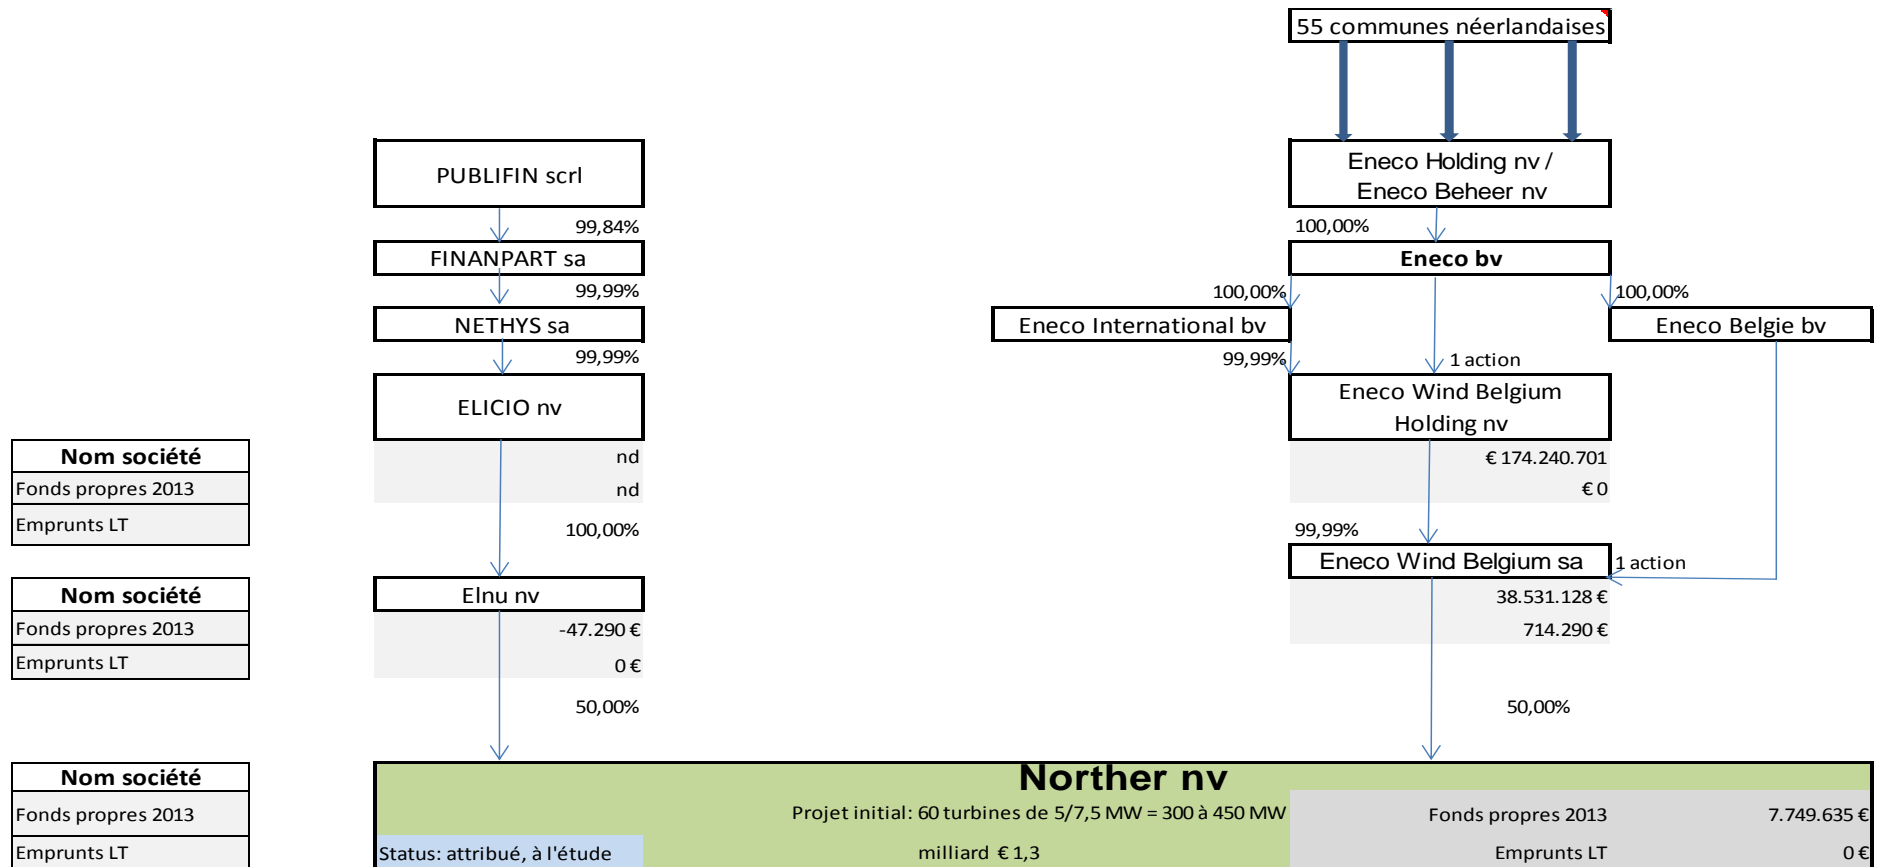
55 communes néerlandaises

PUBLIFIN scrl

99,84%

FINANPART sa

99,99%

NETHYS sa

99,99%

ELICIO nv

Eneco Holding nv / Eneco Beheer nv

100,00%

Eneco bv

100,00%

100,00%

Eneco International bv

Eneco Belgie bv

99,99%

1 action

Eneco Wind Belgium Holding nv

| Nom société | |
|---|---|
| Fonds propres 2013 | nd |
| Emprunts LT | nd |

€ 174.240.701

€ 0

100,00%

99,99%

Eneco Wind Belgium sa

1 action

| Nom société | |
|---|---|
| Fonds propres 2013 | -47.290 € |
| Emprunts LT | 0 € |

Elnu nv

38.531.128 €

714.290 €

50,00%

50,00%

| Nom société |
|---|
| Fonds propres 2013 |
| Emprunts LT |

Norther nv

Projet initial: 60 turbines de 5/7,5 MW = 300 à 450 MW

Status: attribué, à l'étude

milliard € 1,3

Fonds propres 2013 7.749.635 €

Emprunts LT 0 €